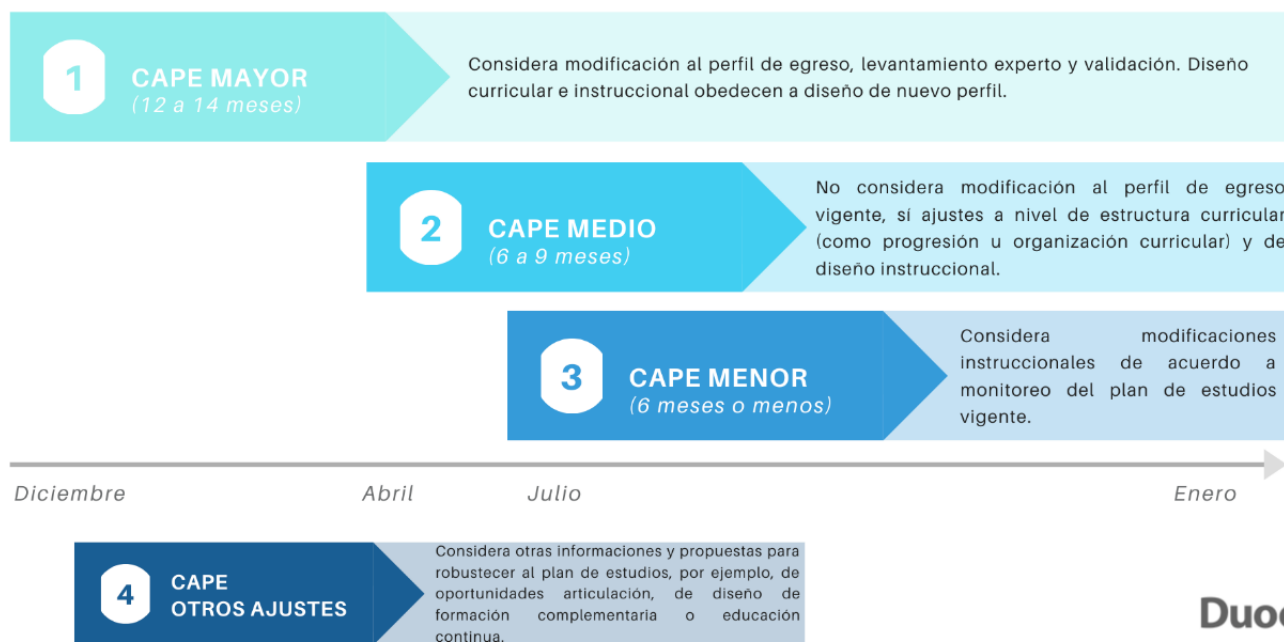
1

CAPE MAYOR
(12 a 14 meses)

Considera modificación al perfil de egreso, levantamiento experto y validación. Diseño curricular e instruccional obedecen a diseño de nuevo perfil.

2

CAPE MEDIO
(6 a 9 meses)

No considera modificación al perfil de egreso vigente, sí ajustes a nivel de estructura curricular (como progresión u organización curricular) y de diseño instruccional.

3

CAPE MENOR
(6 meses o menos)

Considera modificaciones instruccionales de acuerdo a monitoreo del plan de estudios vigente.

Diciembre

Abril

Julio

Enero

4

CAPE
OTROS AJUSTES

Considera otras informaciones y propuestas para robustecer al plan de estudios, por ejemplo, de oportunidades articulación, de diseño de formación complementaria o educación continua.

Duoc